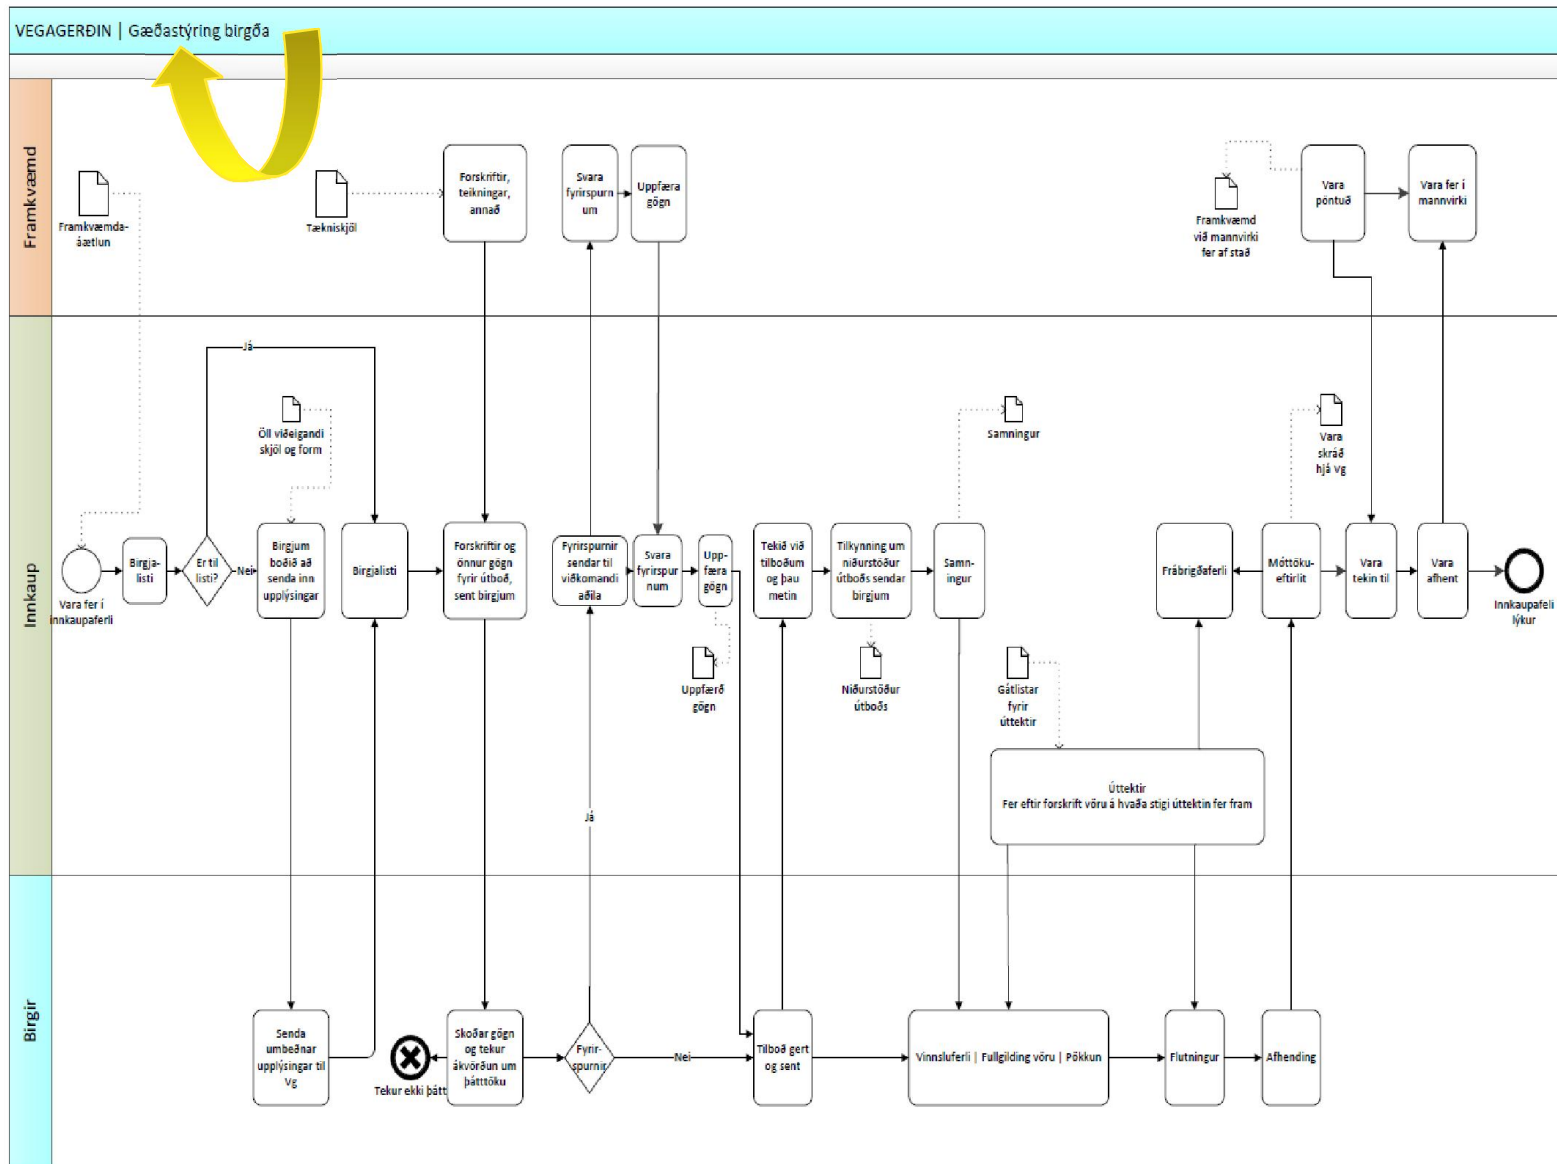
VEGAGERÐIN | Gæðastýring birgða

Framkvæmd

Framkvæmdaáætlun

Tækniskjöl

Forskriftir, teikningar, annað

Svara fyrirspurnum

Uppfæra gögn

Framkvæmd við mannvirki fer af stað

Vara pöntuð

Vara fer í mannvirki

Innkaup

Já

Öll viðeigandi skjöl og form

Samningur

Vara skráð hjá Vg

Vara fer í innkaupaferli

Birgjalisti

Er til listi?

Nei

Birgjum boðið að senda inn upplýsingar

Birgjalisti

Forskriftir og önnur gögn fyrir útboð, sent birgjum

Fyrirspurnir sendar til viðkomandi aðila

Svara fyrirspurnum

Uppfæra gögn

Tekið við tilboðum og þau metin

Tilkynning um niðurstöður útboðs sendar birgjum

Samningur

Frábrigðaferli

Móttökueftirlit

Vara tekin til

Vara afhent

Innkaupaferli lýkur

Uppfærð gögn

Niðurstöður útboðs

Gátlistar fyrir úttektir

Úttektir
Fer eftir forskrift vöru á hvaða stigi úttektin fer fram

Já

Birgir

Senda umbeðnar upplýsingar til Vg

Tekur ekki þátt

Skoðar gögn og tekur ákvörðun um þátttöku

Fyrirspurnir

Nei

Tilboð gert og sent

Vinnsluferli | Fullgilding vöru | Pökkun

Flutningur

Afhending